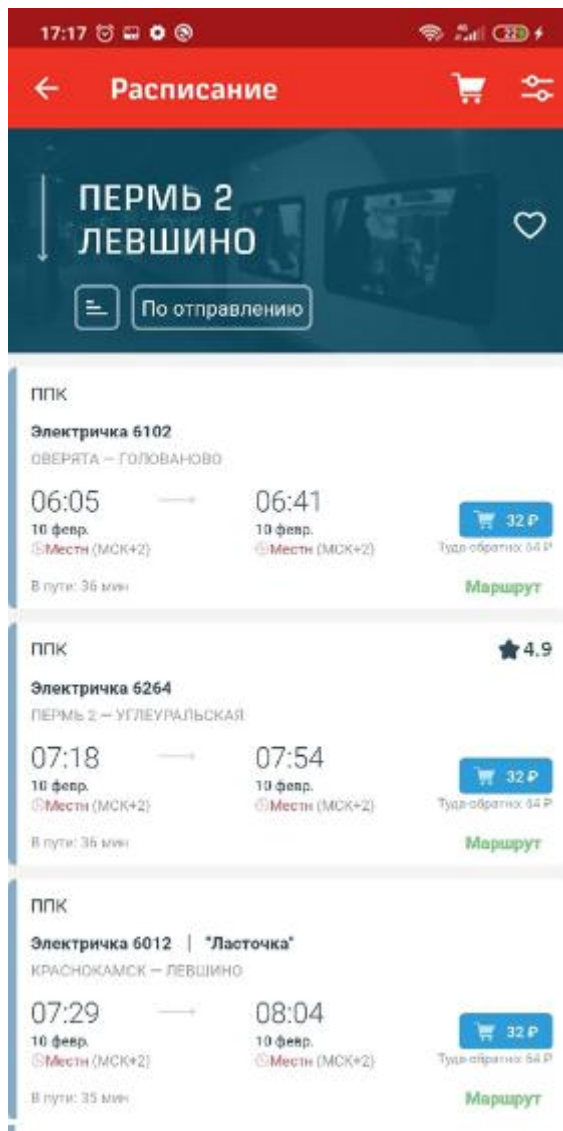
17:17

Расписание

ПЕРМЬ 2
ЛЕВШИНО

По отправлению

ППК

Электричка 6102
ОВЕРЯТА — ГОЛОВАНОВО

06:05
10 февр.
Местн (МСК+2)

06:41
10 февр.
Местн (МСК+2)

32 ₽
Туда-обратно: 64 ₽

В пути: 36 мин

Маршрут

ППК

4.9

Электричка 6264
ПЕРМЬ 2 — УГЛЕУРАЛЬСКАЯ

07:18
10 февр.
Местн (МСК+2)

07:54
10 февр.
Местн (МСК+2)

32 ₽
Туда-обратно: 64 ₽

В пути: 36 мин

Маршрут

ППК

Электричка 6012 | "Ласточка"
КРАСНОКАМСК — ЛЕВШИНО

07:29
10 февр.
Местн (МСК+2)

08:04
10 февр.
Местн (МСК+2)

32 ₽
Туда-обратно: 64 ₽

В пути: 35 мин

Маршрут